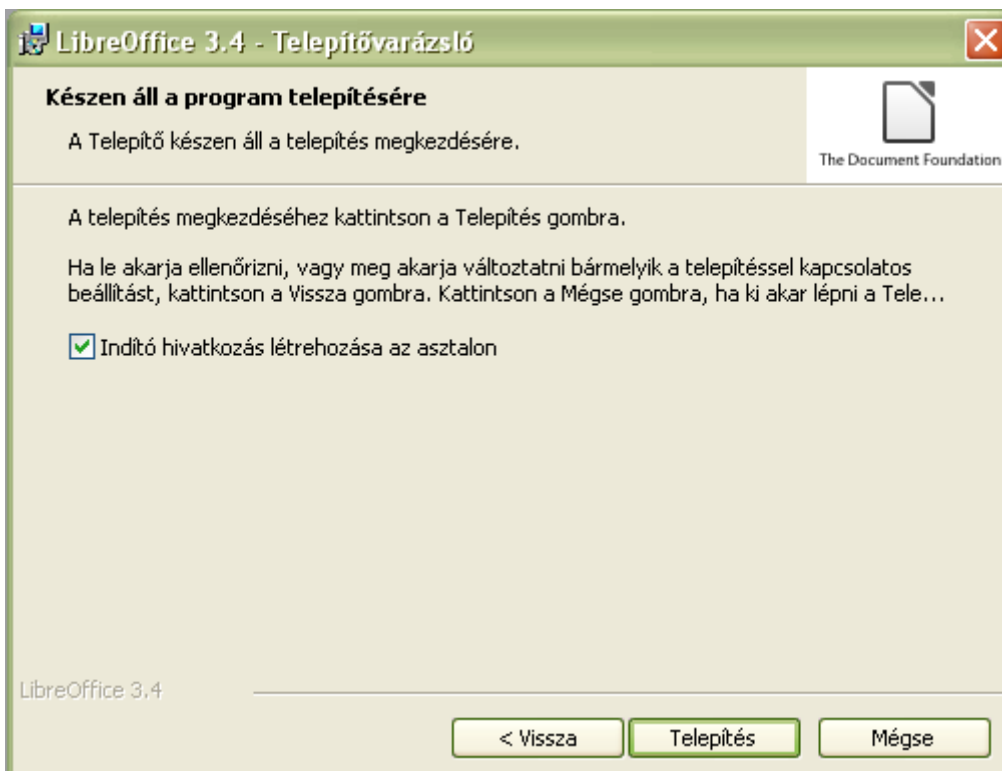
LibreOffice 3.4 - Telepítővarázsló

Készen áll a program telepítésére

A Telepítő készen áll a telepítés megkezdésére.

The Document Foundation

A telepítés megkezdéséhez kattintson a Telepítés gombra.

Ha le akarja ellenőrizni, vagy meg akarja változtatni bármelyik a telepítéssel kapcsolatos beállítást, kattintson a Vissza gombra. Kattintson a Mégse gombra, ha ki akar lépni a Tele...

Indító hivatkozás létrehozása az asztalon

LibreOffice 3.4

< Vissza

Telepítés

Mégse